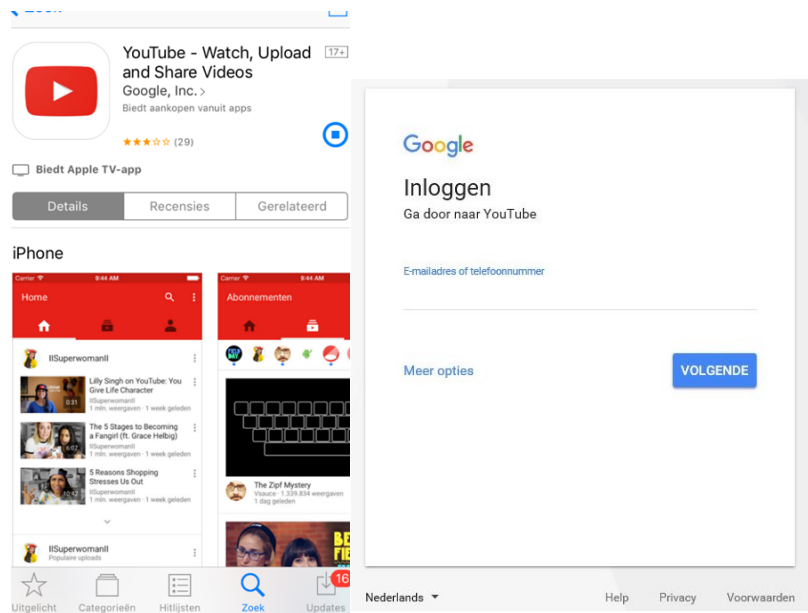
YouTube - Watch, Upload and Share Videos
17+
Google, Inc. >
Biedt aankopen vanuit apps
(29)
Biedt Apple TV-app
Details
Recensies
Gerelateerd
iPhone
Carrier 9:44 AM
Home
IISuperwomanII
Lilly Singh on YouTube: You Give Life Character
IISuperwomanII
1 mln. weergaven · 1 week geleden
The 5 Stages to Becoming a Fangirl (ft. Grace Helbig)
IISuperwomanII
1 mln. weergaven · 1 week geleden
5 Reasons Shopping Stresses Us Out
IISuperwomanII
1 mln. weergaven · 1 week geleden
IISuperwomanII
Populaire uploads
Carrier 9:44 AM
Abonnementen
The Zipf Mystery
Vsauce · 1.339.834 weergaven
1 dag geleden
Uitgelicht
Categorieën
Hitlijsten
Zoek
Updates
16

Google
Inloggen
Ga door naar YouTube
E-mailadres of telefoonnummer
Meer opties
VOLGENDE
Nederlands
Help
Privacy
Voorwaarden